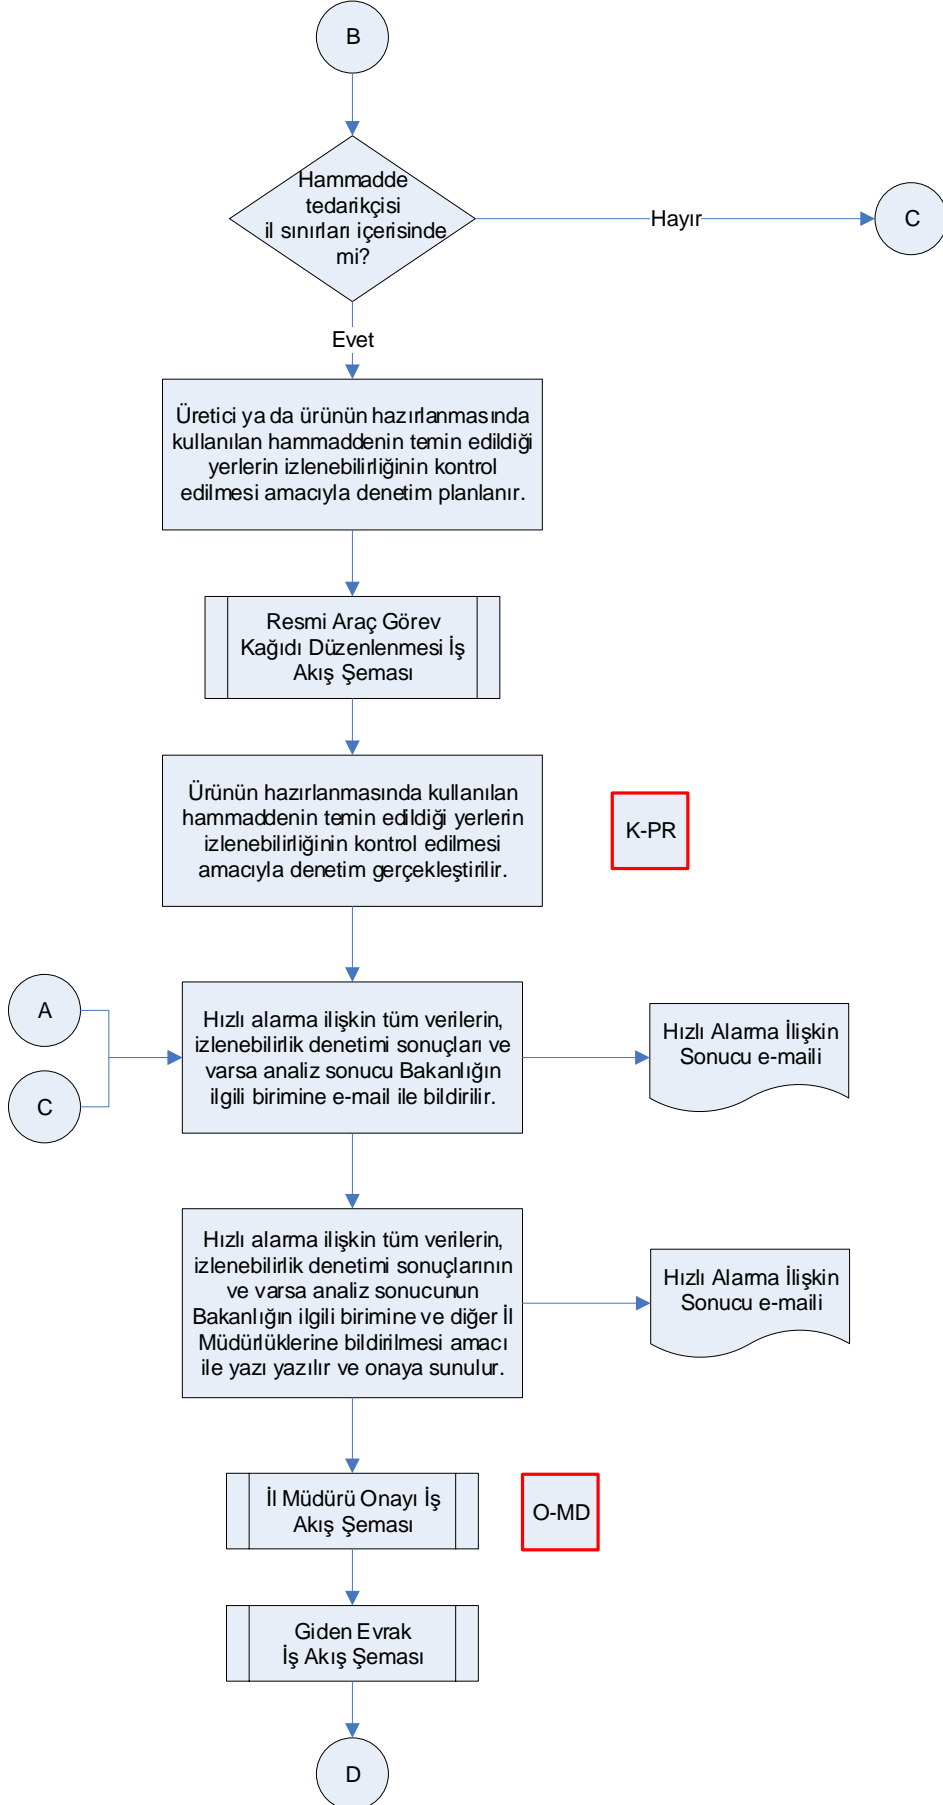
B

Hammadde tedarikçisi il sınırları içerisinde mi?

Hayır

C

Evet

Üretici ya da ürünün hazırlanmasında kullanılan hammaddenin temin edildiği yerlerin izlenebilirliğinin kontrol edilmesi amacıyla denetim planlanır.

Resmi Araç Görev Kağıdı Düzenlenmesi İş Akış Şeması

Ürünün hazırlanmasında kullanılan hammaddenin temin edildiği yerlerin izlenebilirliğinin kontrol edilmesi amacıyla denetim gerçekleştirilir.

K-PR

A

C

Hızlı alarma ilişkin tüm verilerin, izlenebilirlik denetimi sonuçları ve varsa analiz sonucu Bakanlığın ilgili birimine e-mail ile bildirilir.

Hızlı Alarma İlişkin Sonucu e-maili

Hızlı alarma ilişkin tüm verilerin, izlenebilirlik denetimi sonuçlarının ve varsa analiz sonucunun Bakanlığın ilgili birimine ve diğer İl Müdürlüklerine bildirilmesi amacı ile yazı yazılır ve onaya sunulur.

Hızlı Alarma İlişkin Sonucu e-maili

İl Müdürü Onayı İş Akış Şeması

O-MD

Giden Evrak İş Akış Şeması

D